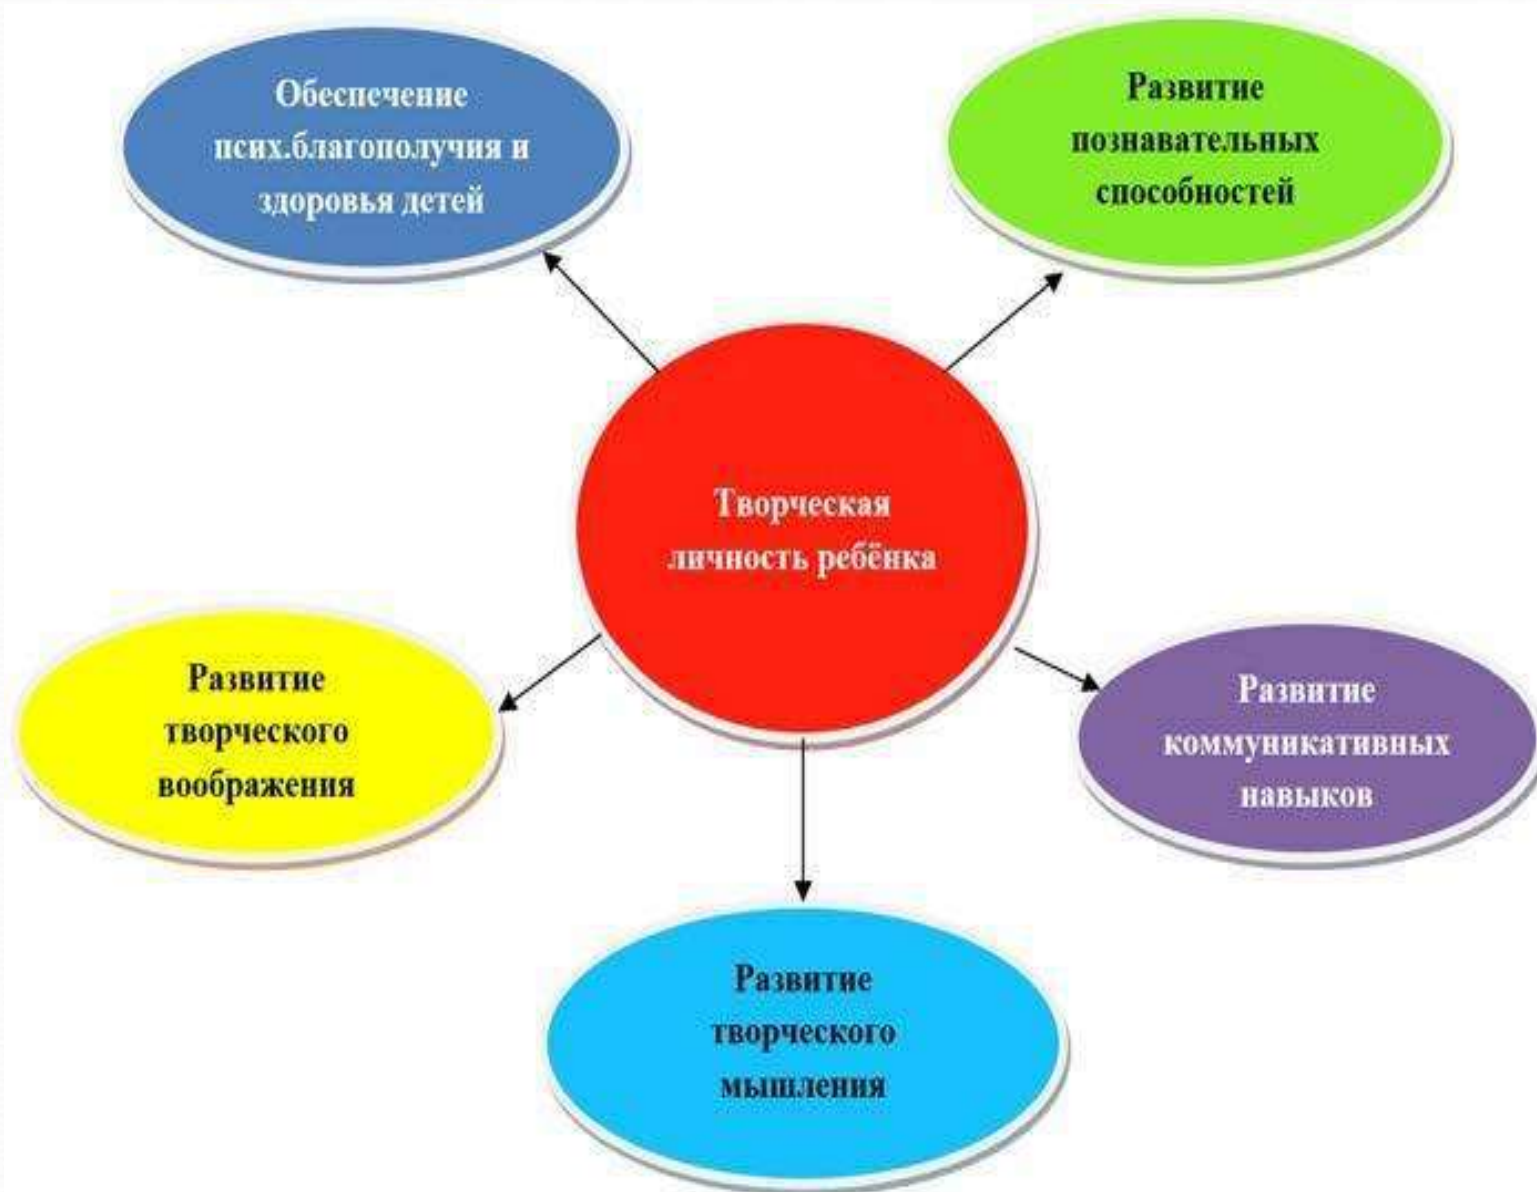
Обеспечение псих.благополучия и здоровья детей

Развитие познавательных способностей

Творческая личность ребёнка

Развитие творческого воображения

Развитие коммуникативных навыков

Развитие творческого мышления